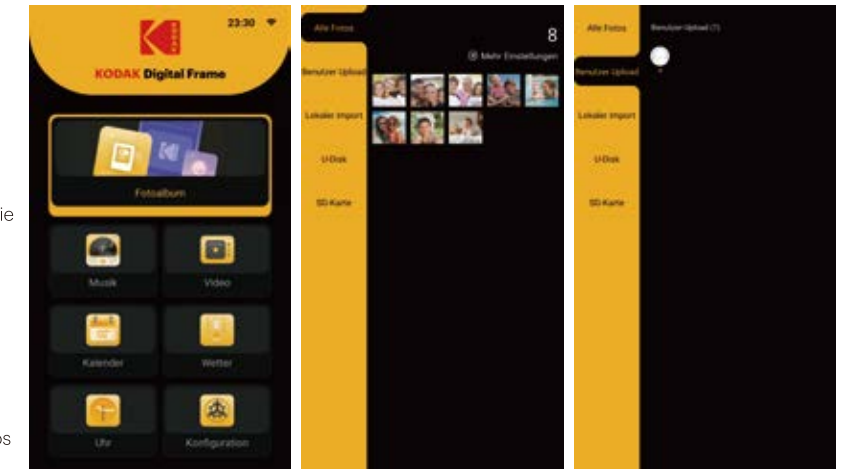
ie

os

23:30

KODAK Digital Frame

Fotoalbum

Musik

Video

Kalender

Wetter

Uhr

Konfiguration

Alle Fotos

8

Mehr Einstellungen

Benutzer Upload

Lokaler Import

U-Disk

SD-Karte

Alle Fotos

Benutzer Upload (1)

Benutzer Upload

Lokaler Import

U-Disk

SD-Karte